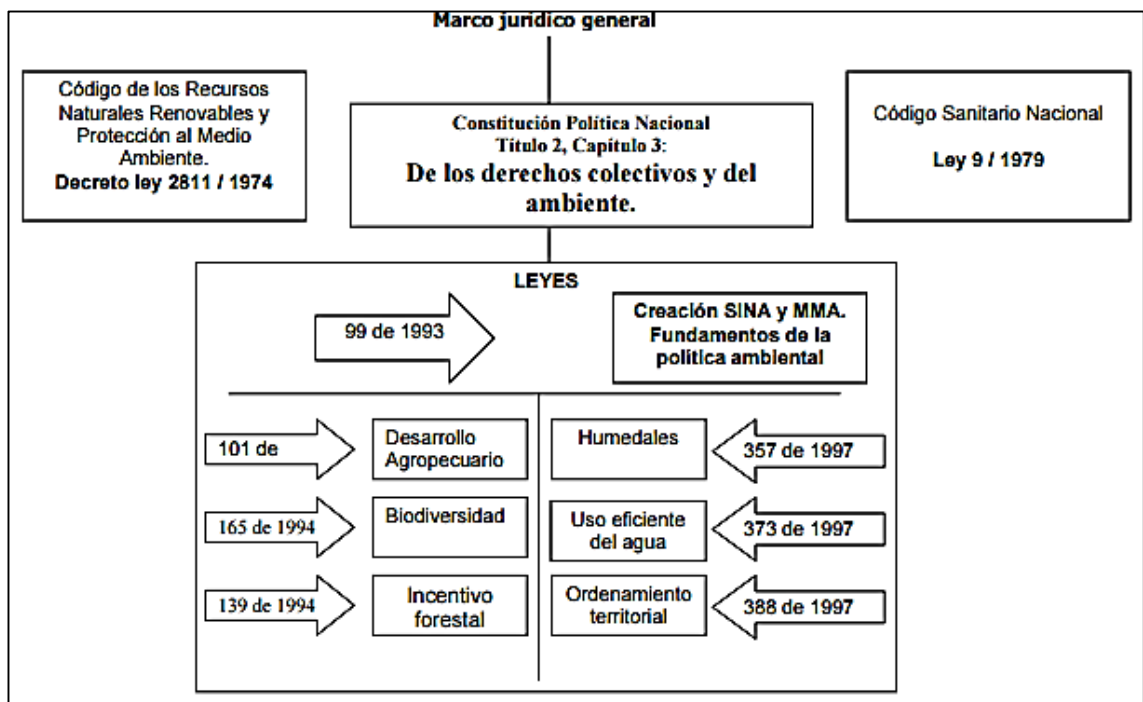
Marco jurídico general

Código de los Recursos Naturales Renovables y Protección al Medio Ambiente.
Decreto ley 2811 / 1974

Constitución Política Nacional
Título 2, Capitulo 3:
De los derechos colectivos y del ambiente.

Código Sanitario Nacional
Ley 9 / 1979

LEYES

99 de 1993

Creación SINA y MMA.
Fundamentos de la política ambiental

101 de

Desarrollo Agropecuario

Humedales

357 de 1997

165 de 1994

Biodiversidad

Uso eficiente del agua

373 de 1997

139 de 1994

Incentivo forestal

Ordenamiento territorial

388 de 1997